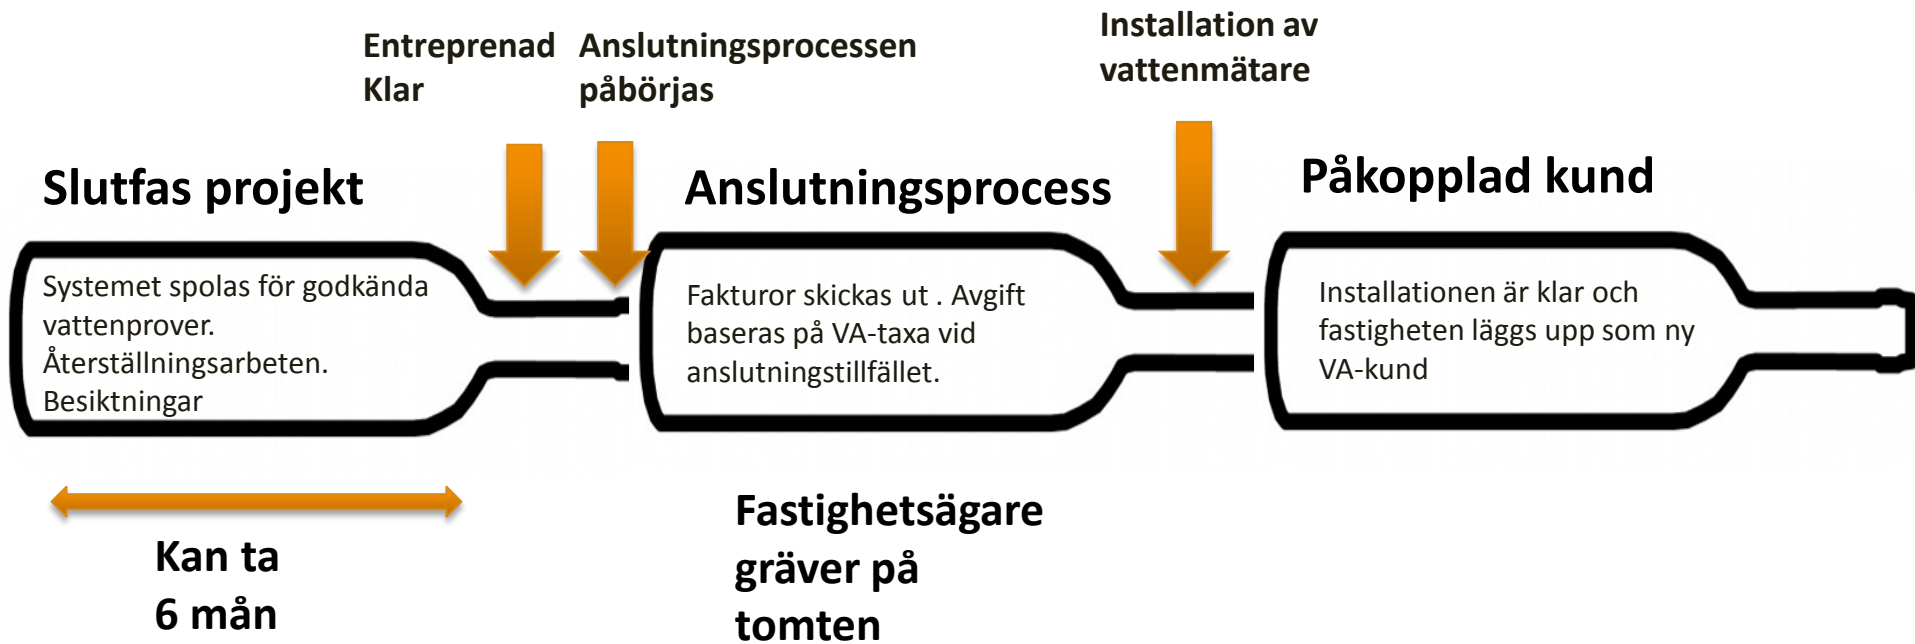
Entreprenad Klar

Anslutningsprocessen påbörjas

Installation av vattenmätare

Slutfas projekt

Systemet spolas för godkända vattenprover. Återställningsarbeten. Besiktningar

Anslutningsprocess

Fakturor skickas ut . Avgift baseras på VA-taxa vid anslutningstillfället.

Påkopplad kund

Installationen är klar och fastigheten läggs upp som ny VA-kund

Kan ta 6 mån

Fastighetsägare gräver på tomten